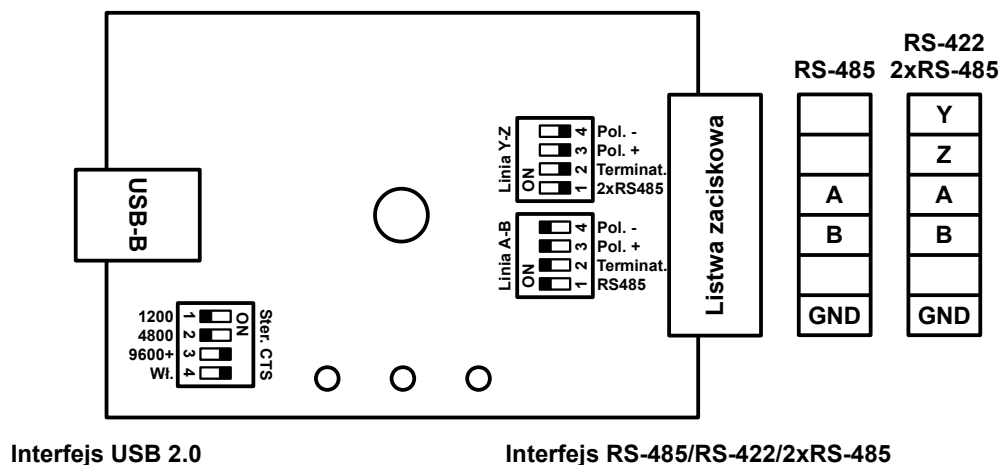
USB-B

1200 1
4800 2
9600+ 3
Wł. 4
ON
Ster. CTS

Linia Y-Z
ON
4 Pol. -
3 Pol. +
2 Terminat.
1 2xRS485

Linia A-B
ON
4 Pol. -
3 Pol. +
2 Terminat.
1 RS485

Listwa zaciskowa

RS-485

| |
|---|
| |
| |
| A |
| B |
| |
| GND |

RS-422
2xRS-485

| Y |
|---|
| Z |
| A |
| B |
| |
| GND |

Interfejs USB 2.0

Interfejs RS-485/RS-422/2xRS-485